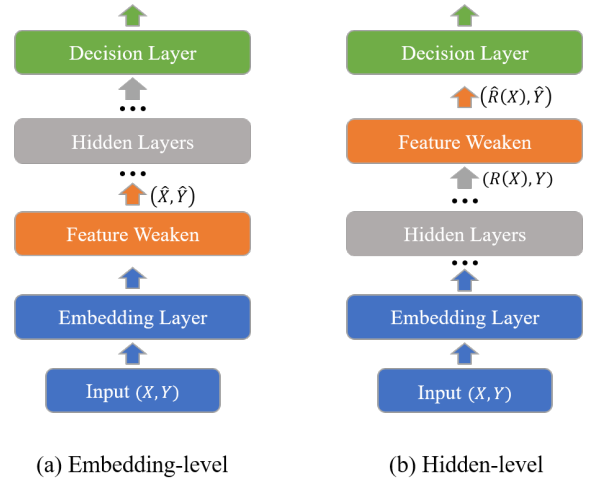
Decision Layer

...

Hidden Layers

...

$(\hat{X}, \hat{Y})$

Feature Weaken

Embedding Layer

Input $(X, Y)$

(a) Embedding-level

Decision Layer

$(\hat{R}(X), \hat{Y})$

Feature Weaken

$(R(X), Y)$

...

Hidden Layers

...

Embedding Layer

Input $(X, Y)$

(b) Hidden-level